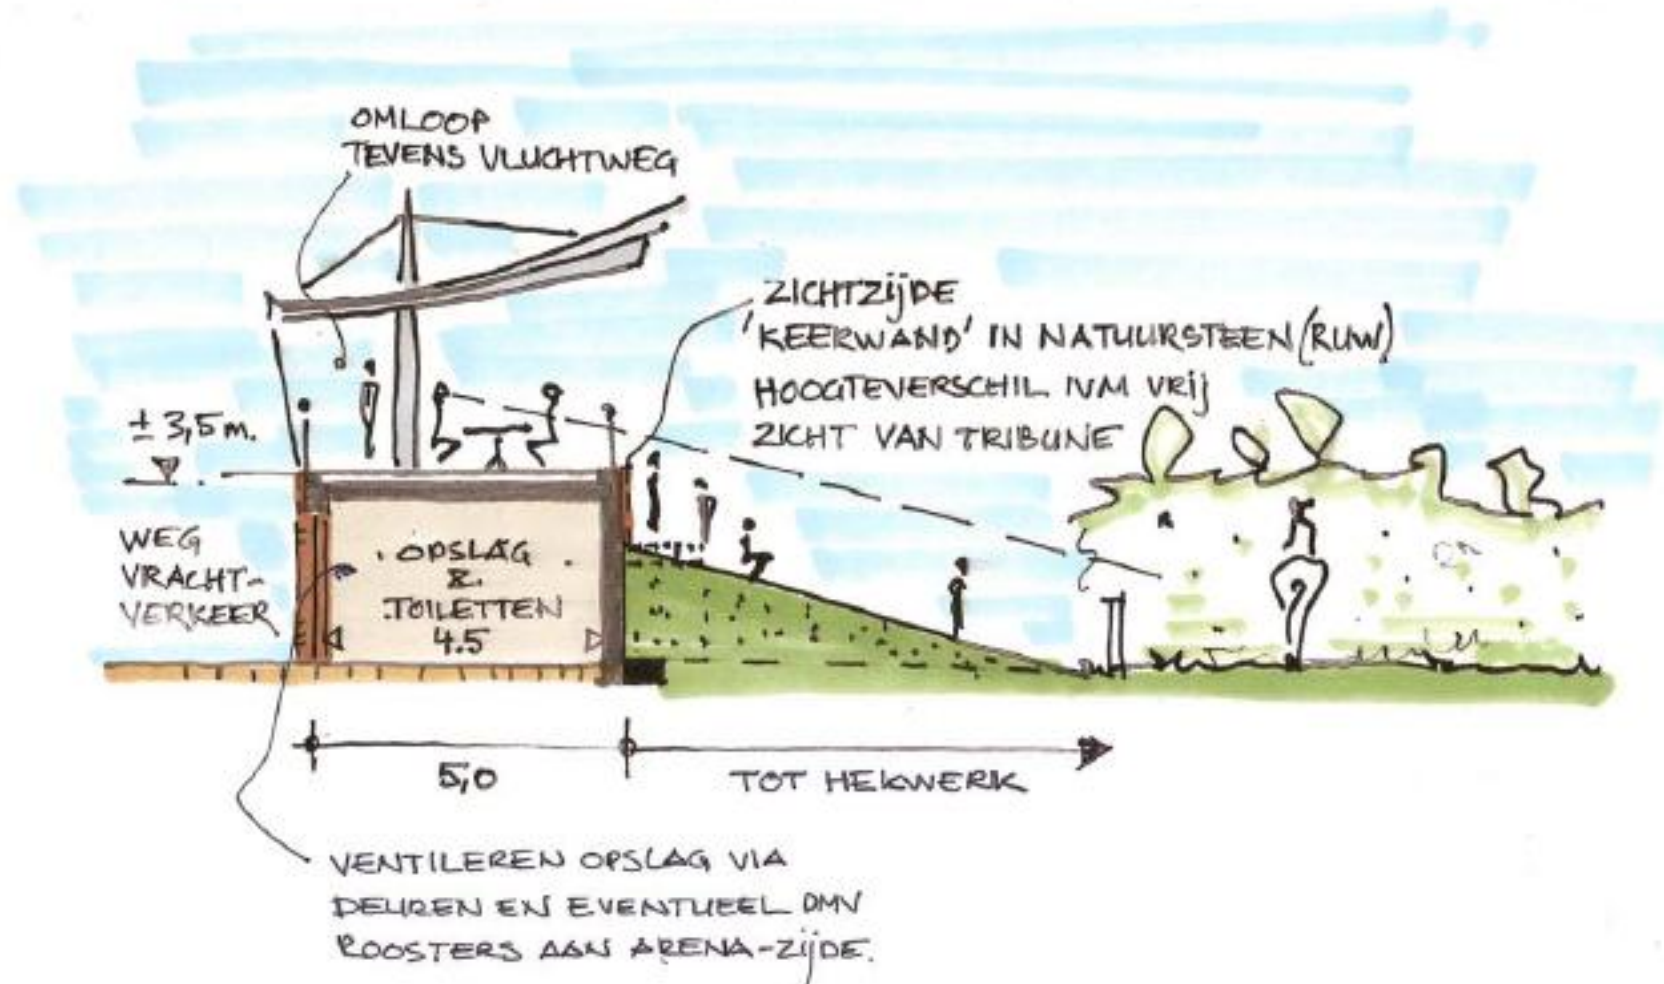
OMLOOP
TEVENS VLUCHTWEG

ZICHTZIJDE
'KEERWAND' IN NATUURSTEEN (RUW)
HOOGTEVERSCHIL IVM VRIJ
ZICHT VAN TRIBUNE

± 3,5 m.

WEG
VRACHT-
VERKEER

OPSLAG
&
TOILETTEN
4.5

5,0

TOT HEKWERK

VENTILEREN OPSLAG VIA
DEUREN EN EVENTUEEL DMV
ROOSTERS AAN ARENA-ZIJDE.